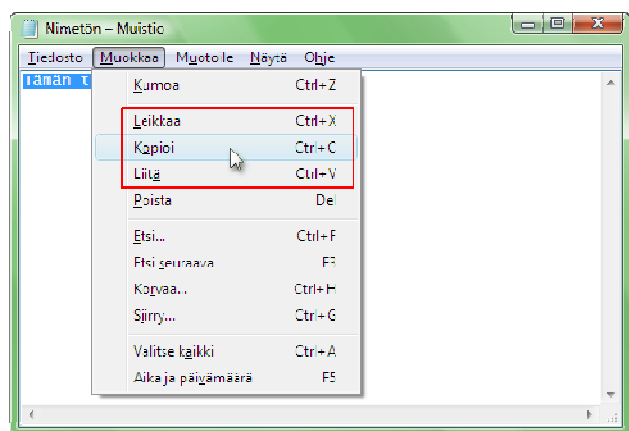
Nimetön – Muistio

Tiedosto Muokkaa Muotoile Näytä Ohje

Tämän t

Kumoa Ctrl+Z
Leikkaa Ctrl+X
Kopioi Ctrl+C
Liitä Ctrl+V
Poista Del
Etsi... Ctrl+F
Etsi seuraava F3
Korvaa... Ctrl+H
Siirry... Ctrl+G
Valitse kaikki Ctrl+A
Aika ja päivämäärä F5